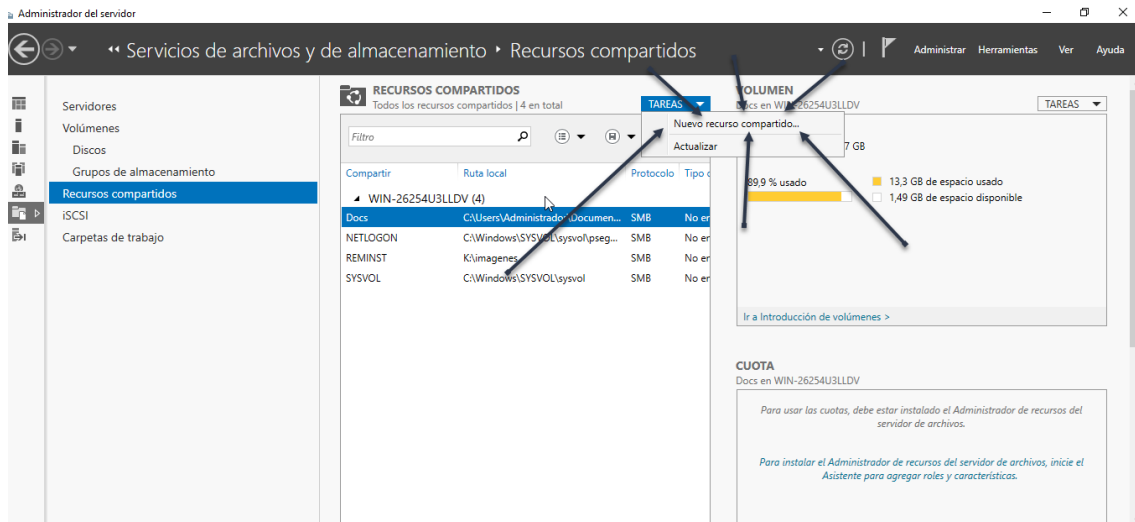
Administrador del servidor

Servicios de archivos y de almacenamiento ‣ Recursos compartidos

Administrar Herramientas Ver Ayuda

Servidores
Volúmenes
Discos
Grupos de almacenamiento
Recursos compartidos
iSCSI
Carpetas de trabajo

RECURSOS COMPARTIDOS
Todos los recursos compartidos | 4 en total

TAREAS

Nuevo recurso compartido...
Actualizar

Filtro

| Compartir | Ruta local | Protocolo | Tipo d |
|---|---|---|---|
| WIN-26254U3LLDV (4) | | | |
| Docs | C:\Users\Administrador\Documen... | SMB | No er |
| NETLOGON | C:\Windows\SYSVOL\sysvol\pseg... | SMB | No er |
| REMINST | K:\imagenes | SMB | No er |
| SYSVOL | C:\Windows\SYSVOL\sysvol | SMB | No er |

VOLUMEN
Docs en WIN-26254U3LLDV

TAREAS

7 GB

89,9 % usado
13,3 GB de espacio usado
1,49 GB de espacio disponible

Ir a Introducción de volúmenes >

CUOTA
Docs en WIN-26254U3LLDV

Para usar las cuotas, debe estar instalado el Administrador de recursos del servidor de archivos.

Para instalar el Administrador de recursos del servidor de archivos, inicie el Asistente para agregar roles y características.